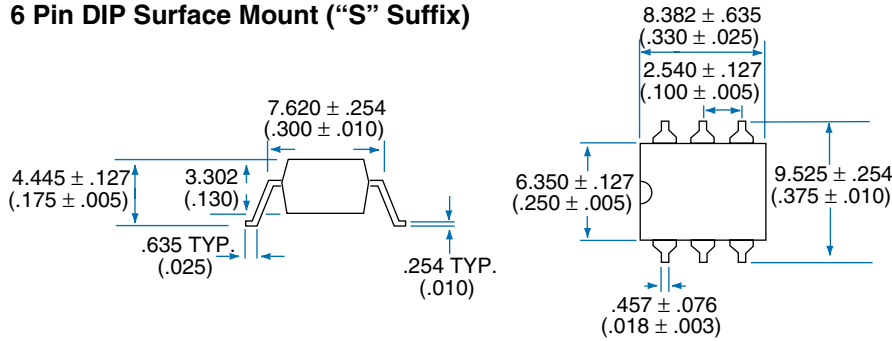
6 Pin DIP Surface Mount (“S” Suffix)

8.382 $\pm$ .635
(.330 $\pm$ .025)

2.540 $\pm$ .127
(.100 $\pm$ .005)

7.620 $\pm$ .254
(.300 $\pm$ .010)

4.445 $\pm$ .127
(.175 $\pm$ .005)

3.302
(.130)

6.350 $\pm$ .127
(.250 $\pm$ .005)

9.525 $\pm$ .254
(.375 $\pm$ .010)

.635 TYP.
(.025)

.254 TYP.
(.010)

.457 $\pm$ .076
(.018 $\pm$ .003)